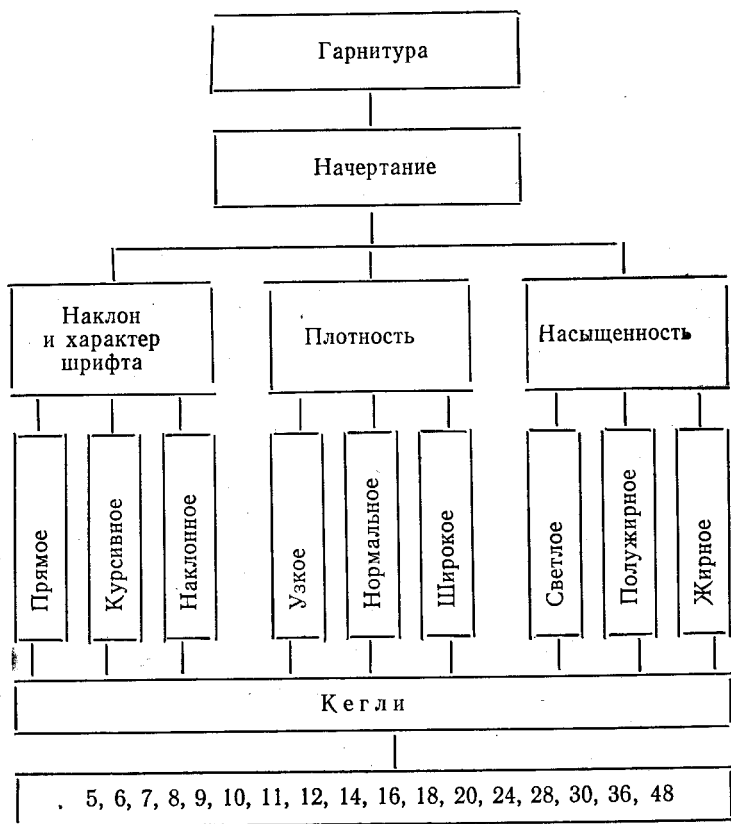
Гарнитура

Начертание

Наклон и характер шрифта

Плотность

Насыщенность

Прямое

Курсивное

Наклонное

Узкое

Нормальное

Широкое

Светлое

Полужирное

Жирное

Кегли

5, 6, 7, 8, 9, 10, 11, 12, 14, 16, 18, 20, 24, 28, 30, 36, 48